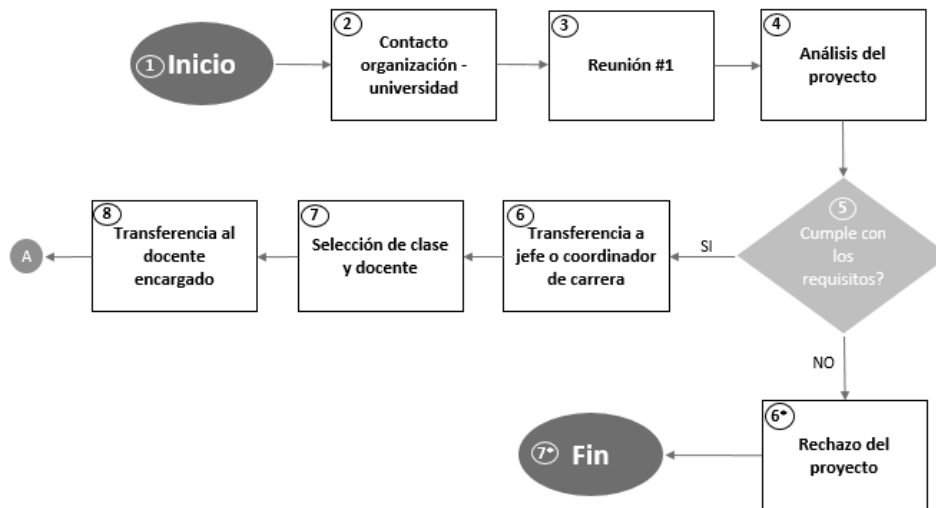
① Inicio

② Contacto organización - universidad

③ Reunión #1

④ Análisis del proyecto

⑤ Cumple con los requisitos?

SI

⑥ Transferencia a jefe o coordinador de carrera

⑦ Selección de clase y docente

⑧ Transferencia al docente encargado

A

NO

6* Rechazo del proyecto

7* Fin